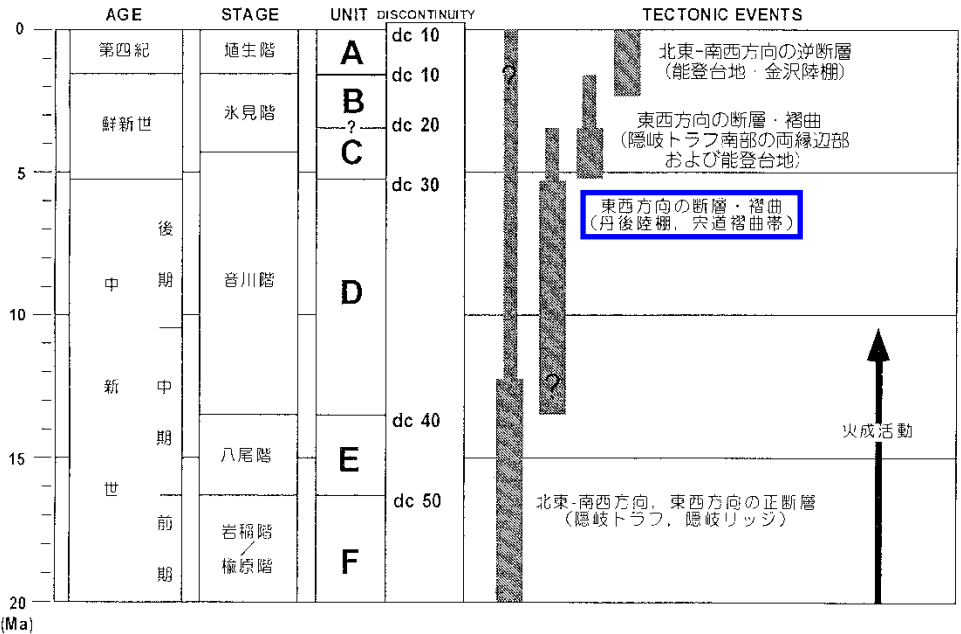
| AGE | STAGE | UNIT | DISCONTINUITY | TECTONIC EVENTS |
|---|---|---|---|---|
| 第四紀 | 埴生階 | A | dc 10 | 北東-南西方向の逆断層（能登台地・金沢陸棚） |
| 鮮新世 | 氷見階 | B | dc 10 | 東西方向の断層・褶曲（隠岐トラフ南部の両縁辺部および能登台地） |
| | | ? C | dc 20 | |
| 中新世 後期 | 音川階 | D | dc 30 | 東西方向の断層・褶曲（丹後陸棚，宍道褶曲帯） |
| 中新世 中期 | 八尾階 | E | dc 40 | 火成活動 |
| 中新世 前期 | 岩稲階／楡原階 | F | dc 50 | 北東-南西方向，東西方向の正断層（隠岐トラフ，隠岐リッジ） |

0
5
10
15
20
(Ma)

?
?